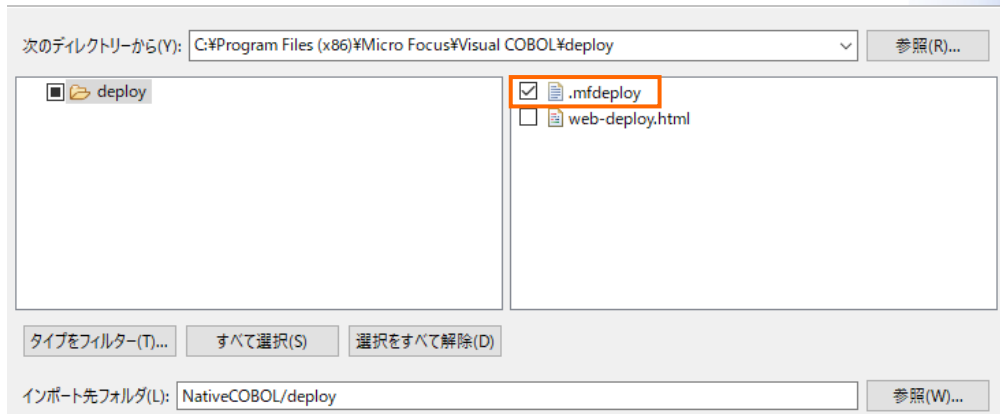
次のディレクトリーから(Y): C:¥Program Files (x86)¥Micro Focus¥Visual COBOL¥deploy

参照(R)...

deploy

.mfdeploy

web-deploy.html

タイプをフィルター(T)...

すべて選択(S)

選択をすべて解除(D)

インポート先フォルダ(L): NativeCOBOL/deploy

参照(W)...